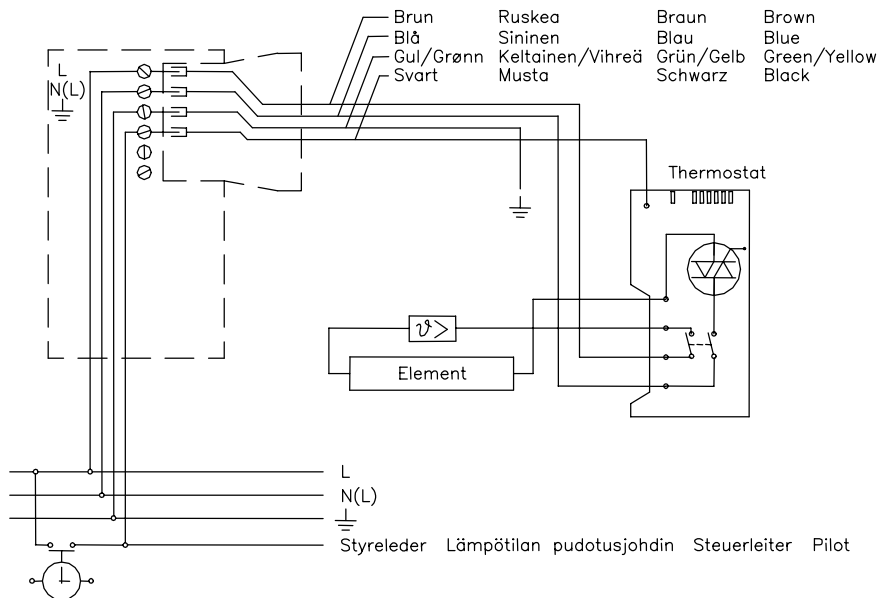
| | | | |
|---|---|---|---|
| Brun | Ruskea | Braun | Brown |
| Blå | Sininen | Blau | Blue |
| Gul/Grønn | Keltainen/Vihreä | Grün/Gelb | Green/Yellow |
| Svart | Musta | Schwarz | Black |

L
N(L)

Thermostat

$\vartheta >$

Element

L
N(L)

Styreleder Lämpötilan pudotusjohdin Steuerleiter Pilot